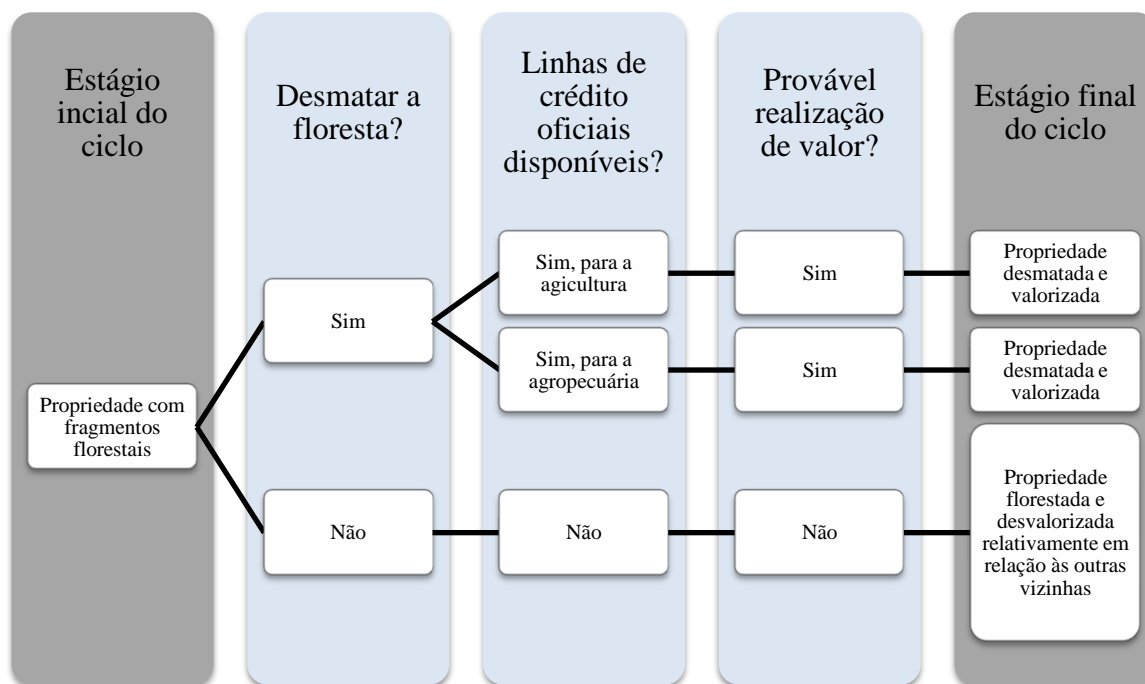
Estágio incial do ciclo

Desmatar a floresta?

Linhas de crédito oficiais disponíveis?

Provável realização de valor?

Estágio final do ciclo

Propriedade com fragmentos florestais

Sim

Não

Sim, para a agricultura

Sim, para a agropecuária

Não

Sim

Sim

Não

Propriedade desmatada e valorizada

Propriedade desmatada e valorizada

Propriedade florestada e desvalorizada relativamente em relação às outras vizinhas